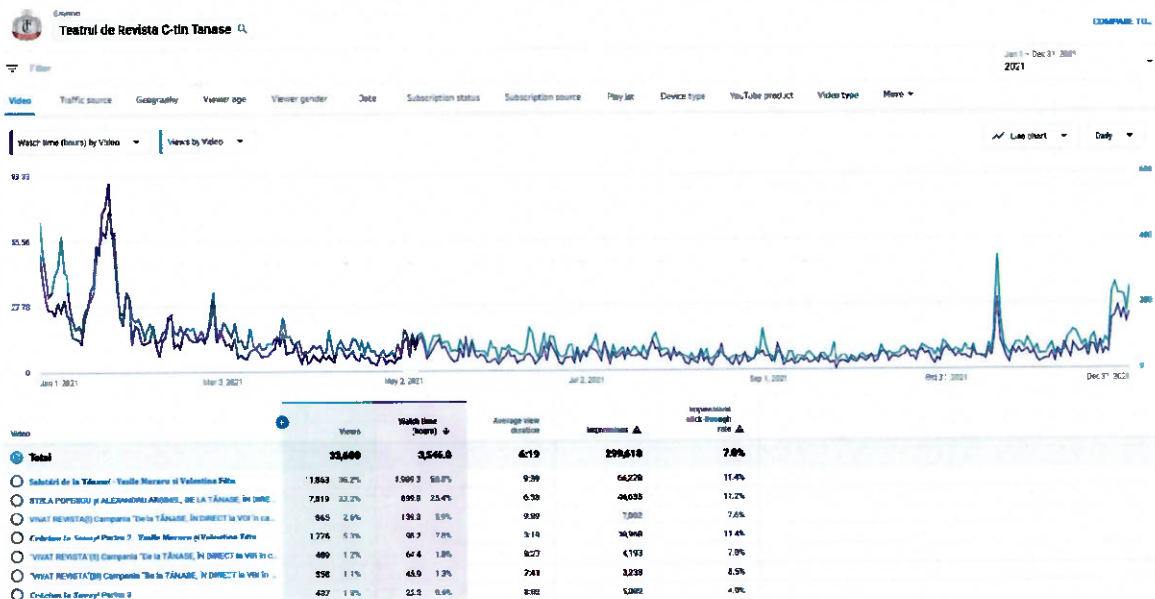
Channel
Teatrul de Revista C-tin Tanase

COMPARE TO...

Filter

Jan 1 – Dec 31, 2021
2021

Video | Traffic source | Geography | Viewer age | Viewer gender | Date | Subscription status | Subscription source | Playlist | Device type | YouTube product | Video type | More

Watch time (hours) by Video | Views by Video

Line chart | Daily

83.33
55.56
27.78
0

600
400
200
0

Jan 1, 2021 | Mar 3, 2021 | May 2, 2021 | Jul 2, 2021 | Sep 1, 2021 | Oct 31, 2021 | Dec 31, 2021

| Video | Views | | Watch time (hours) | | Average view duration | Impressions | Impressions click-through rate |
|---|---|---|---|---|---|---|---|
| Total | 33,600 | | 3,546.8 | | 6:19 | 299,610 | 7.8% |
| Salutări de la Tănase! - Vasile Muraru și Valentina Fătu | 11,863 | 35.2% | 1,909.3 | 53.8% | 9:39 | 64,229 | 11.4% |
| STELA POPESCU și ALEXANDRU ARȘINEL, DE LA TĂNASE, ÎN DIRE... | 7,819 | 23.2% | 899.9 | 25.4% | 6:38 | 44,035 | 11.2% |
| VIVAT REVISTA(!) Campania "De la TĂNASE, ÎN DIRECT la VOI" în ca... | 865 | 2.6% | 139.3 | 3.9% | 9:39 | 7,002 | 7.6% |
| Crăciun la Tanase! Partea 2 - Vasile Muraru și Valentina Fătu | 1,776 | 5.3% | 98.2 | 2.8% | 3:18 | 30,968 | 11.4% |
| "VIVAT REVISTA"(!) Campania "De la TĂNASE, ÎN DIRECT la VOI" în c... | 489 | 1.2% | 67.4 | 1.9% | 8:27 | 4,193 | 7.8% |
| "VIVAT REVISTA"(III) Campania "De la TĂNASE, ÎN DIRECT la VOI" în ... | 356 | 1.1% | 45.9 | 1.3% | 7:43 | 3,238 | 8.5% |
| Crăciun la Tanase! Partea 3 | 437 | 1.3% | 25.2 | 0.6% | 3:32 | 5,082 | 4.9% |